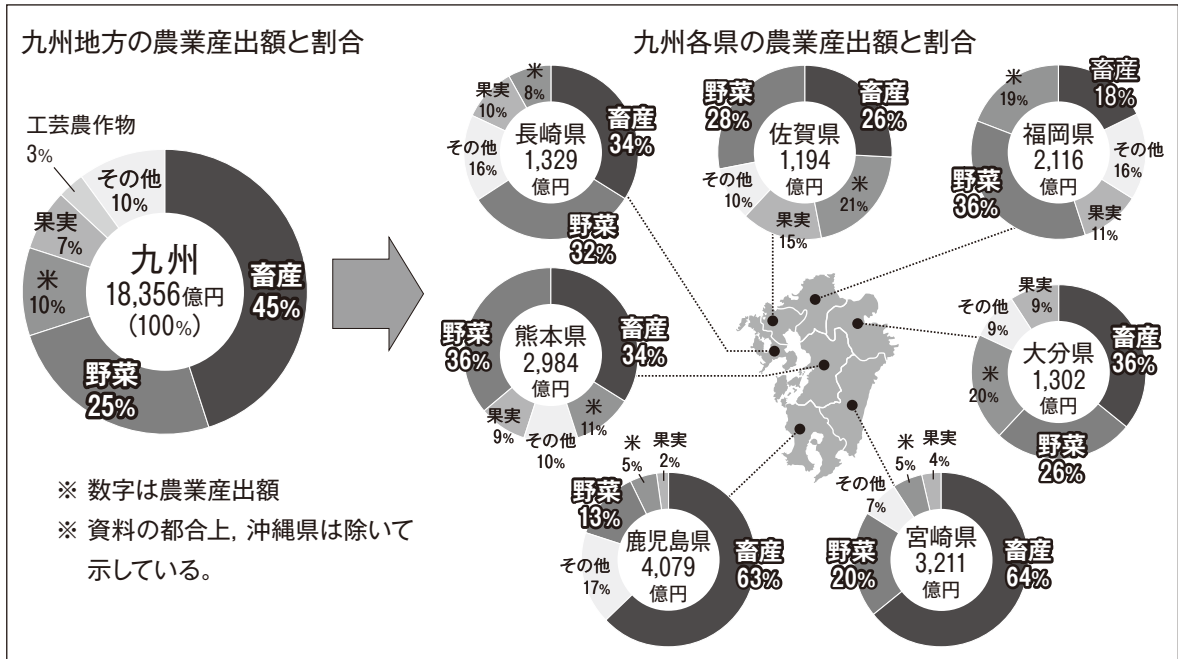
九州地方の農業産出額と割合

工芸農作物 3%
その他 10%
果実 7%
米 10%
九州 18,356億円 (100%)
畜産 45%
野菜 25%

※ 数字は農業産出額
※ 資料の都合上，沖縄県は除いて示している。

九州各県の農業産出額と割合

米 8%
果実 10%
その他 16%
長崎県 1,329 億円
畜産 34%
野菜 32%

野菜 28%
佐賀県 1,194 億円
畜産 26%
その他 10%
米 21%
果実 15%

米 19%
畜産 18%
福岡県 2,116 億円
その他 16%
野菜 36%
果実 11%

野菜 36%
熊本県 2,984 億円
畜産 34%
果実 9%
その他 10%
米 11%

果実 9%
その他 9%
大分県 1,302 億円
畜産 36%
米 20%
野菜 26%

米 5%
果実 2%
野菜 13%
鹿児島県 4,079 億円
その他 17%
畜産 63%

米 5%
果実 4%
その他 7%
宮崎県 3,211 億円
野菜 20%
畜産 64%